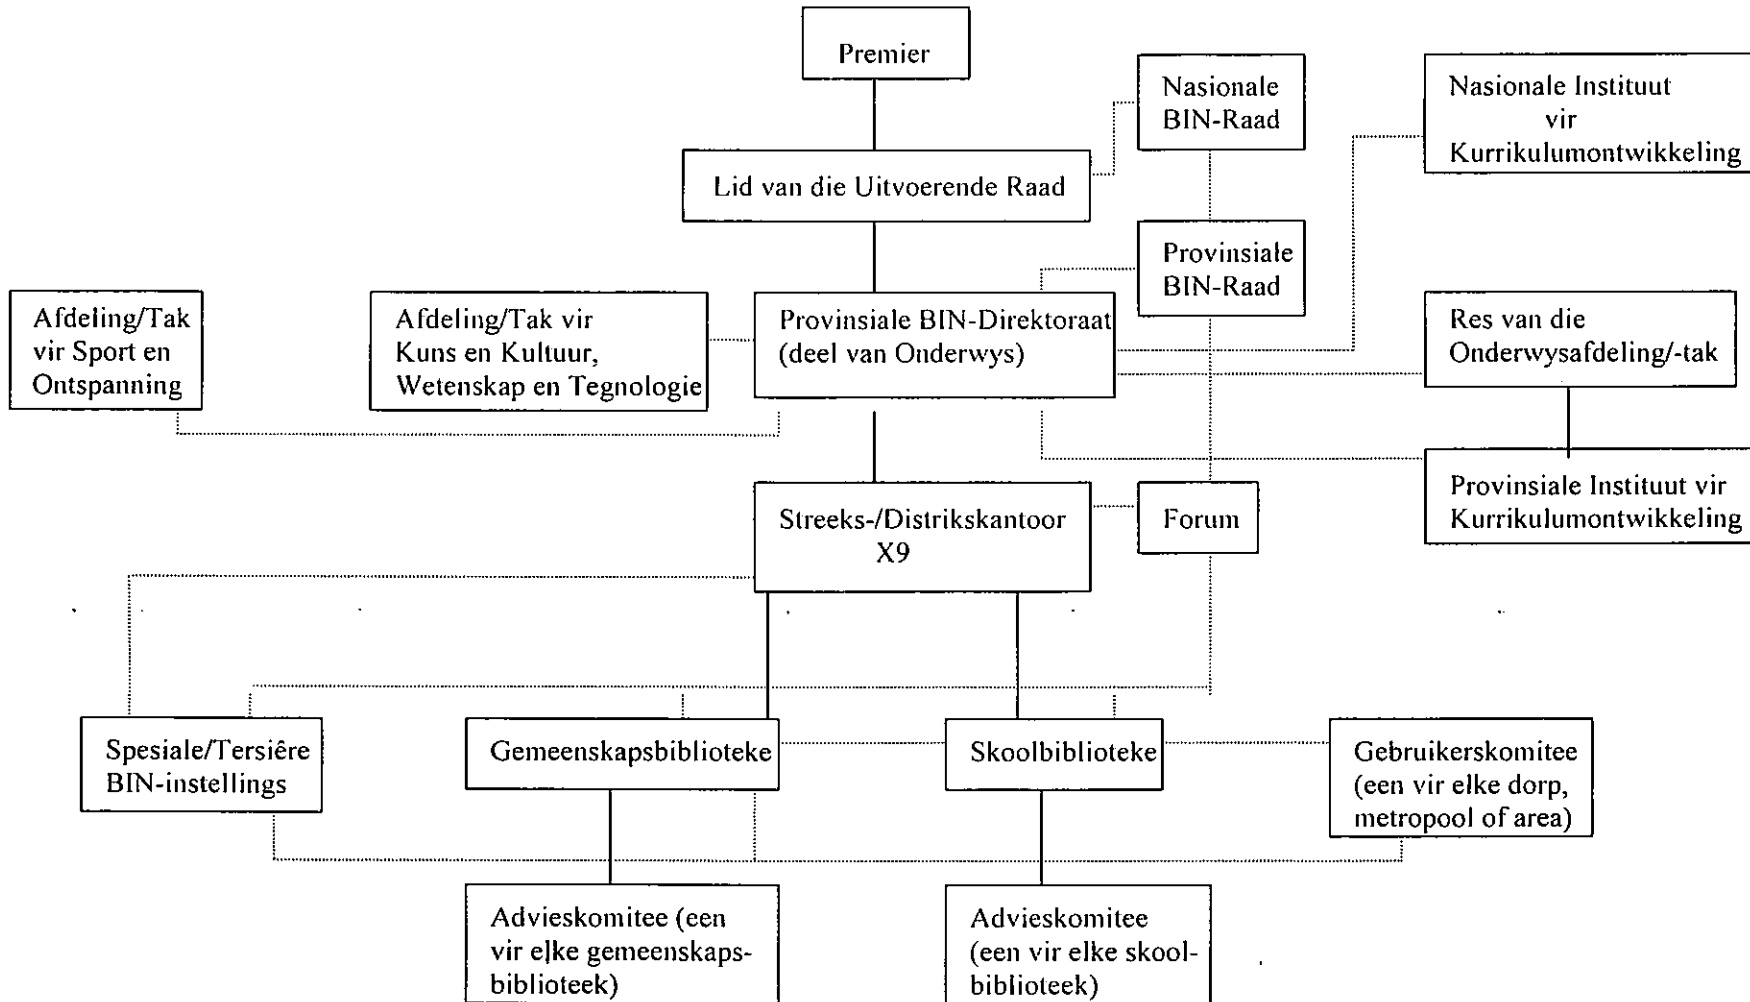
Premier

Nasionale BIN-Raad

Nasionale Instituut vir Kurrikulumontwikkeling

Lid van die Uitvoerende Raad

Provinsiale BIN-Raad

Afdeling/Tak vir Sport en Ontspanning

Afdeling/Tak vir Kuns en Kultuur, Wetenskap en Tegnologie

Provinsiale BIN-Direktoraat (deel van Onderwys)

Res van die Onderwysafdeling/-tak

Provinsiale Instituut vir Kurrikulumontwikkeling

Streeks-/Distrikskantoor X9

Forum

Spesiale/Tersiêre BIN-instellings

Gemeenskapsbiblioteke

Skoolbiblioteke

Gebruikerskomitee (een vir elke dorp, metropool of area)

Advieskomitee (een vir elke gemeenskapsbiblioteek)

Advieskomitee (een vir elke skoolbiblioteek)